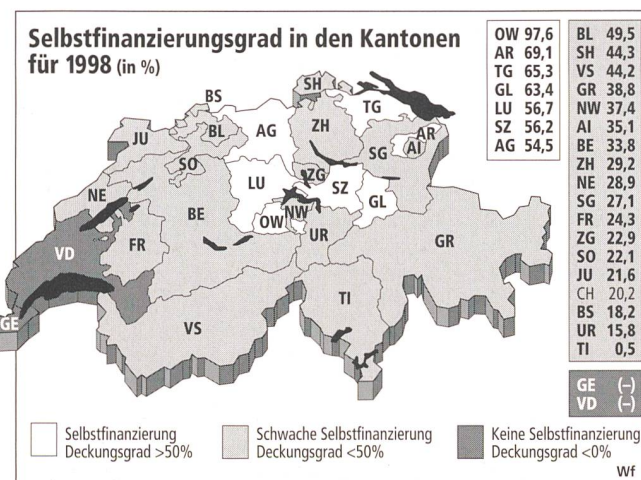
Selbstfinanzierungsgrad in den Kantonen für 1998 (in %)

| | |
|---|---|
| OW | 97,6 |
| AR | 69,1 |
| TG | 65,3 |
| GL | 63,4 |
| LU | 56,7 |
| SZ | 56,2 |
| AG | 54,5 |

| | |
|---|---|
| BL | 49,5 |
| SH | 44,3 |
| VS | 44,2 |
| GR | 38,8 |
| NW | 37,4 |
| AI | 35,1 |
| BE | 33,8 |
| ZH | 29,2 |
| NE | 28,9 |
| SG | 27,1 |
| FR | 24,3 |
| ZG | 22,9 |
| SO | 22,1 |
| JU | 21,6 |
| CH | 20,2 |
| BS | 18,2 |
| UR | 15,8 |
| TI | 0,5 |

| | |
|---|---|
| GE | (–) |
| VD | (–) |

SH BS TG JU BL AG ZH AR SO AI SG LU ZG SZ NE GL BE NW OW UR VD FR GR GE TI VS

Selbstfinanzierung Deckungsgrad >50%

Schwache Selbstfinanzierung Deckungsgrad <50%

Keine Selbstfinanzierung Deckungsgrad <0%

Wf